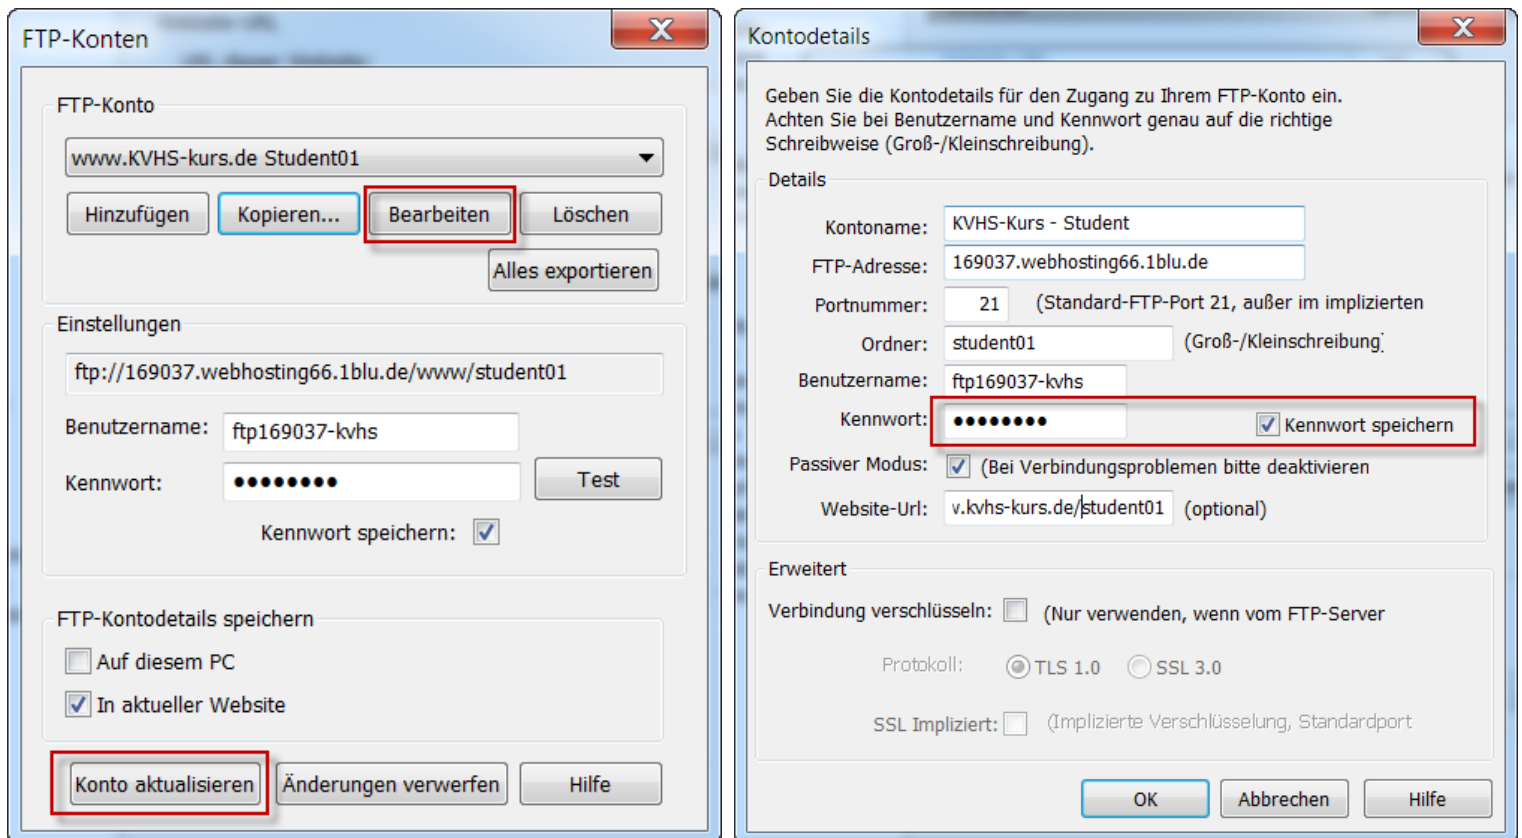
FTP-Konten

FTP-Konto

www.KVHS-kurs.de Student01

Hinzufügen
Kopieren...
Bearbeiten
Löschen
Alles exportieren

Einstellungen

ftp://169037.webhosting66.1blu.de/www/student01

Benutzername: ftp169037-kvhs

Kennwort: ••••••••
Test

Kennwort speichern:

FTP-Kontodetails speichern

Auf diesem PC

In aktueller Website

Konto aktualisieren
Änderungen verwerfen
Hilfe

Kontodetails

Geben Sie die Kontodetails für den Zugang zu Ihrem FTP-Konto ein. Achten Sie bei Benutzername und Kennwort genau auf die richtige Schreibweise (Groß-/Kleinschreibung).

Details

Kontoname: KVHS-Kurs - Student

FTP-Adresse: 169037.webhosting66.1blu.de

Portnummer: 21 (Standard-FTP-Port 21, außer im implizierten

Ordner: student01 (Groß-/Kleinschreibung)

Benutzername: ftp169037-kvhs

Kennwort: •••••••• Kennwort speichern

Passiver Modus: (Bei Verbindungsproblemen bitte deaktivieren

Website-Url: v.kvhs-kurs.de/student01 (optional)

Erweitert

Verbindung verschlüsseln: (Nur verwenden, wenn vom FTP-Server

Protokoll: TLS 1.0 SSL 3.0

SSL Impliziert: (Implizierte Verschlüsselung, Standardport

OK
Abbrechen
Hilfe